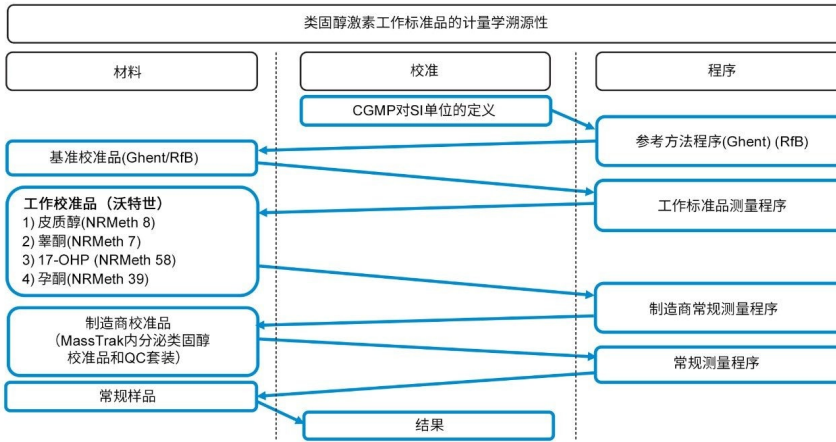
类固醇激素工作标准品的计量学溯源性

材料

校准

程序

CGMP对SI单位的定义

参考方法程序(Ghent) (RfB)

基准校准品(Ghent/RfB)

工作校准品（沃特世）
1) 皮质醇(NRMeth 8)
2) 睾酮(NRMeth 7)
3) 17-OHP (NRMeth 58)
4) 孕酮(NRMeth 39)

工作标准品测量程序

制造商常规测量程序

制造商校准品
（MassTrak内分泌类固醇校准品和QC套装）

常规测量程序

常规样品

结果